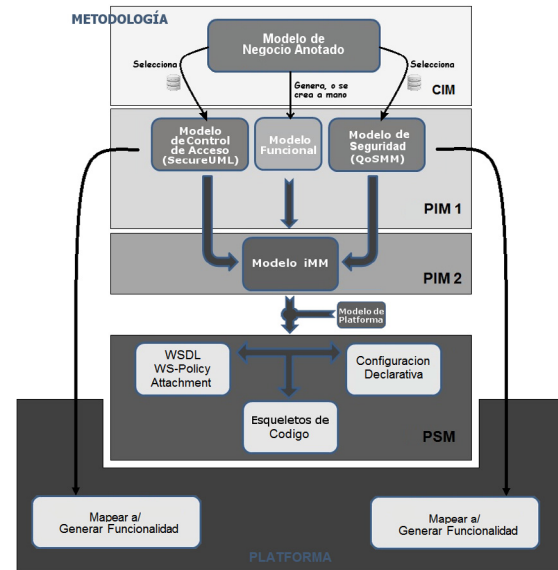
METODOLOGÍA

Modelo de Negocio Anotado

Selecciona

Genera, o se crea a mano

Selecciona

CIM

Modelo deControl de Acceso (SecureUML)

Modelo Funcional

Modelo de Seguridad (QoSMM)

PIM 1

Modelo iMM

PIM 2

Modelo de Plataforma

WSDL WS-Policy Attachment

Configuracion Declarativa

Esqueletos de Codigo

PSM

Mapear a/ Generar Funcionalidad

Mapear a/ Generar Funcionalidad

PLATFORMA